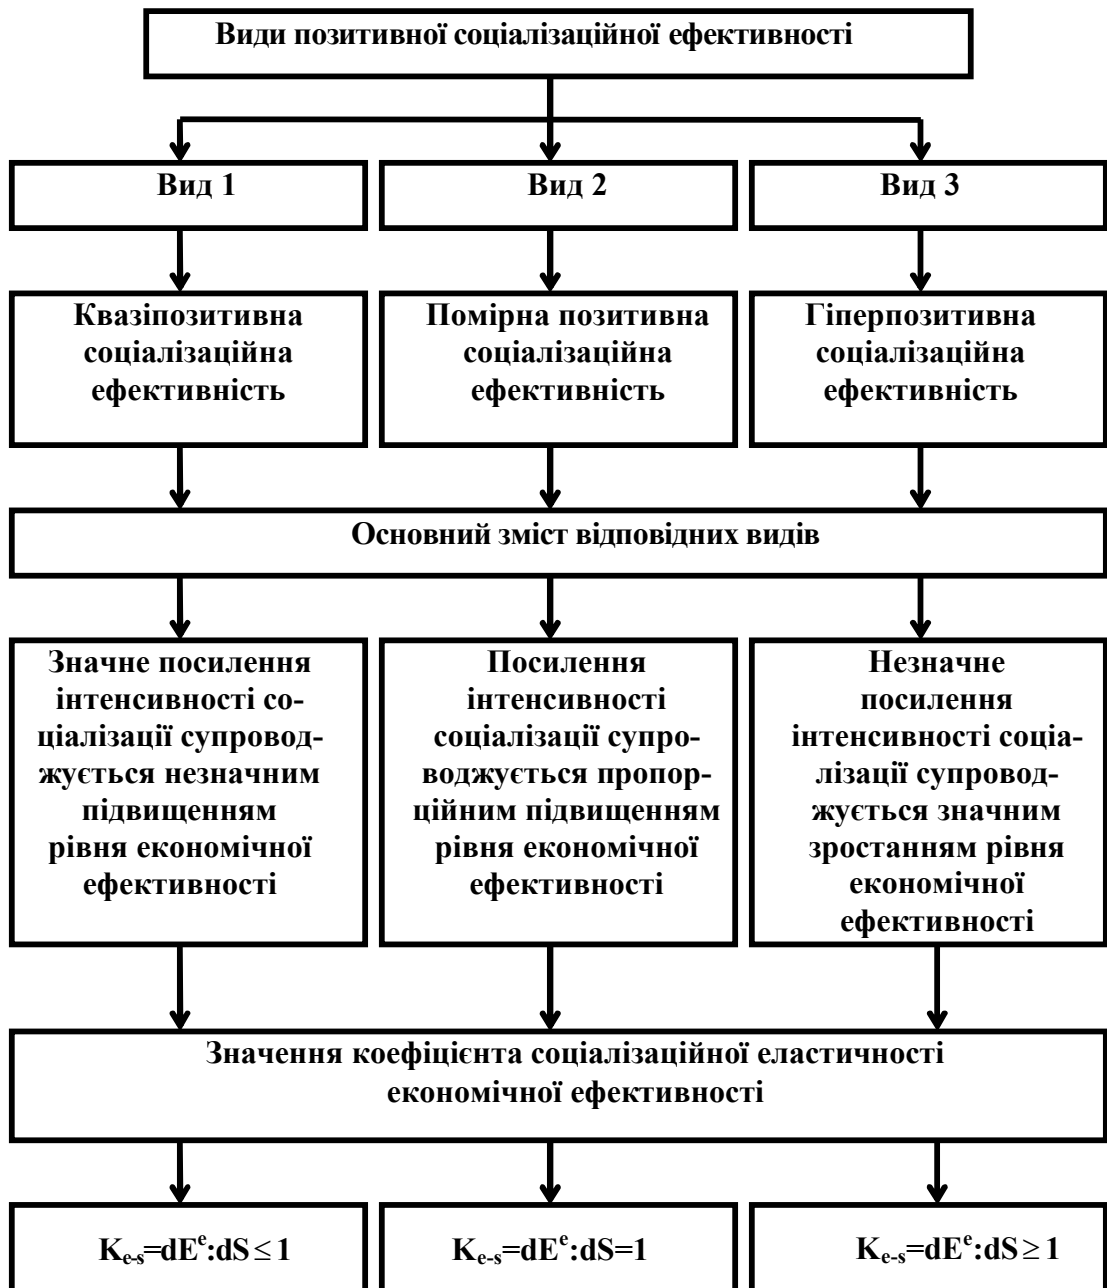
Види позитивної соціалізаційної ефективності

Вид 1

Вид 2

Вид 3

Квазіпозитивна соціалізаційна ефективність

Помірна позитивна соціалізаційна ефективність

Гіперпозитивна соціалізаційна ефективність

Основний зміст відповідних видів

Значне посилення інтенсивності соціалізації супроводжується незначним підвищенням рівня економічної ефективності

Посилення інтенсивності соціалізації супроводжується пропорційним підвищенням рівня економічної ефективності

Незначне посилення інтенсивності соціалізації супроводжується значним зростанням рівня економічної ефективності

Значення коефіцієнта соціалізаційної еластичності економічної ефективності

$K_{e-s}=dE^e:dS\leq1$

$K_{e-s}=dE^e:dS=1$

$K_{e-s}=dE^e:dS\geq1$